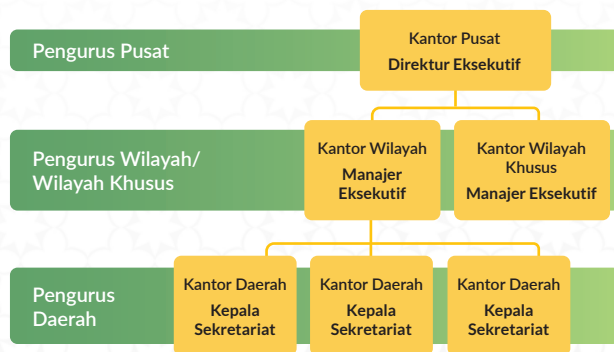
Pengurus Pusat

Kantor Pusat
Direktur Eksekutif

Pengurus Wilayah/ Wilayah Khusus

Kantor Wilayah
Manajer Eksekutif

Kantor Wilayah Khusus
Manajer Eksekutif

Pengurus Daerah

Kantor Daerah
Kepala Sekretariat

Kantor Daerah
Kepala Sekretariat

Kantor Daerah
Kepala Sekretariat